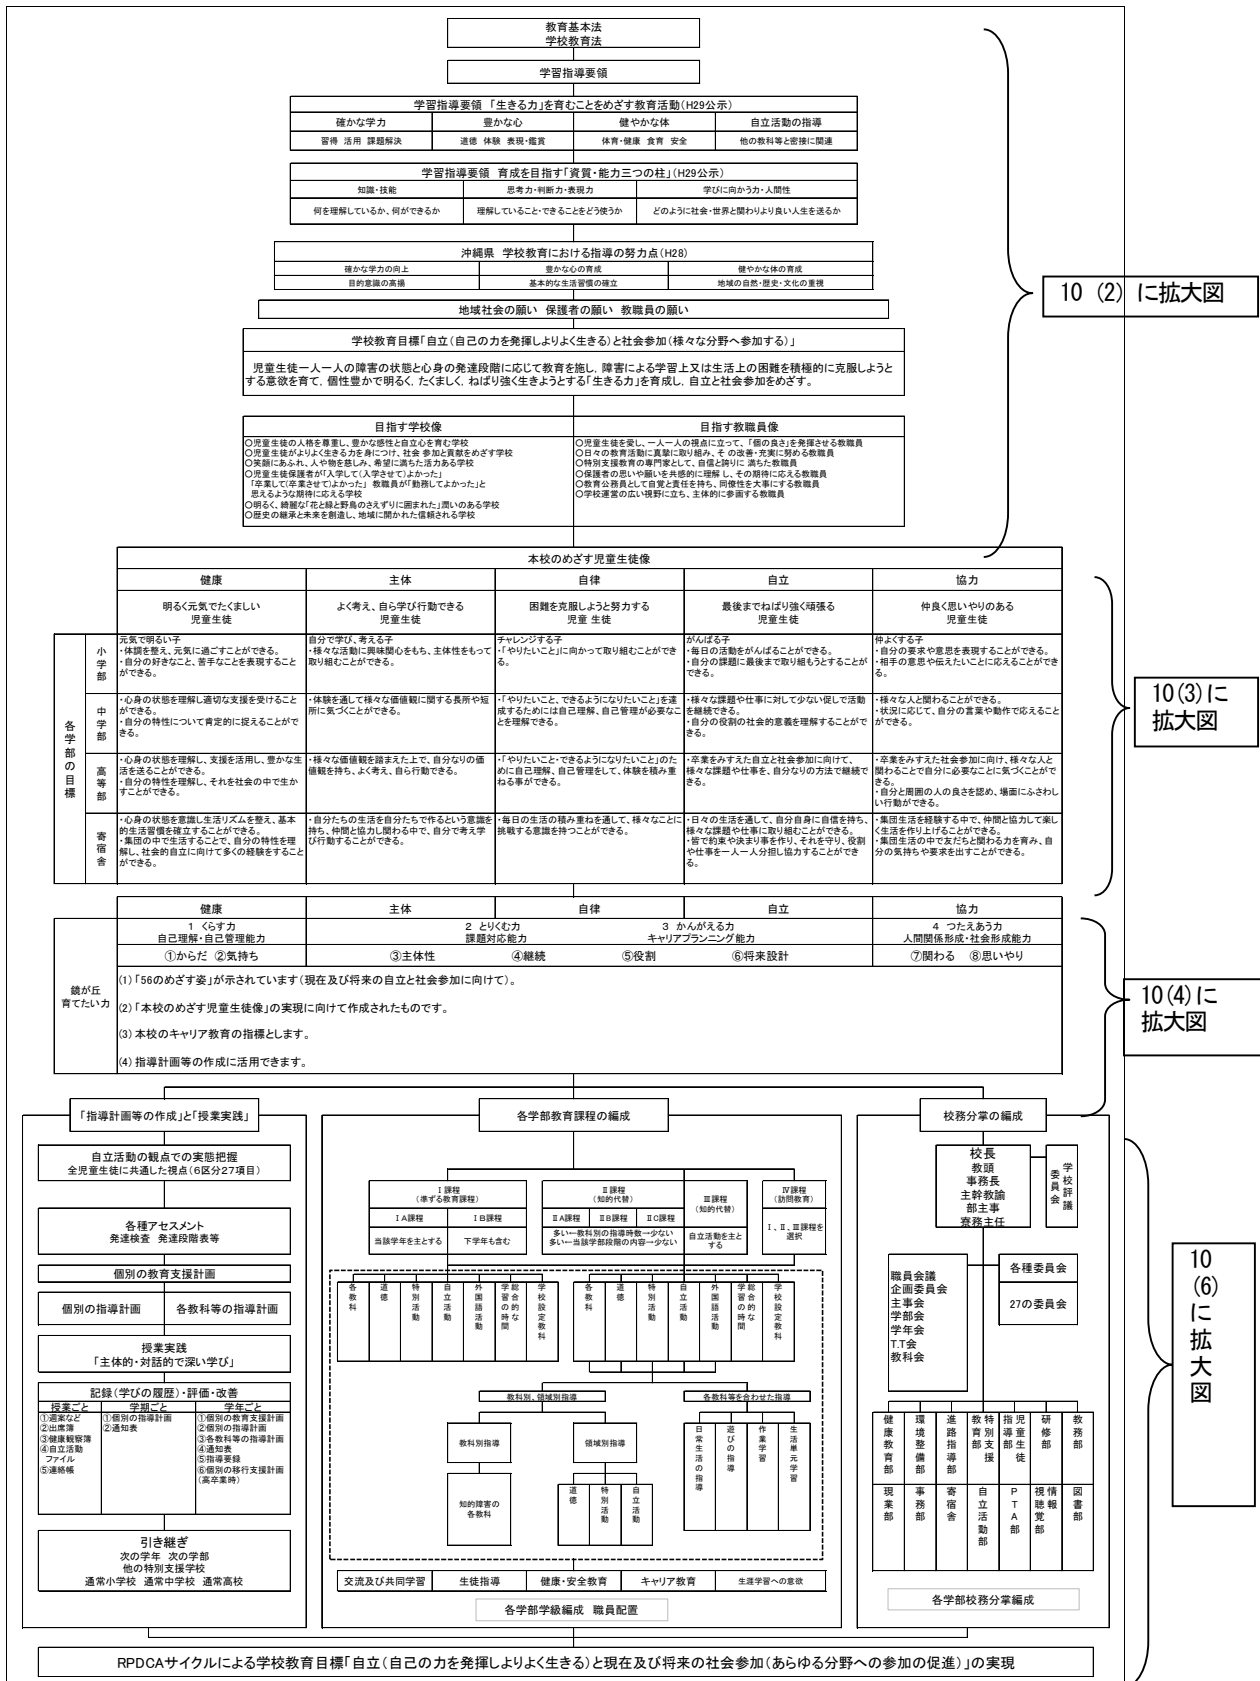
教育基本法
学校教育法

学習指導要領

学習指導要領「生きる力」を育むことをめざす教育活動（H29公示）

| 確かな学力 | 豊かな心 | 健やかな体 | 自立活動の指導 |
|---|---|---|---|
| 習得　活用　課題解決 | 道徳　体験　表現・鑑賞 | 体育・健康　食育　安全 | 他の教科等と密接に関連 |

学習指導要領　育成を目指す「資質・能力三つの柱」（H29公示）

| 知識・技能 | 思考力・判断力・表現力 | 学びに向かう力・人間性 |
|---|---|---|
| 何を理解しているか、何ができるか | 理解していること・できることをどう使うか | どのように社会・世界と関わりより良い人生を送るか |

沖縄県　学校教育における指導の努力点（H28）

| 確かな学力の向上 | 豊かな心の育成 | 健やかな体の育成 |
|---|---|---|
| 目的意識の高揚 | 基本的な生活習慣の確立 | 地域の自然・歴史・文化の重視 |

地域社会の願い　保護者の願い　教職員の願い

学校教育目標「自立（自己の力を発揮しよりよく生きる）と社会参加（様々な分野へ参加する）」

児童生徒一人一人の障害の状態と心身の発達段階に応じて教育を施し，障害による学習上又は生活上の困難を積極的に克服しようとする意欲を育て，個性豊かで明るく，たくましく，ねばり強く生きようとする「生きる力」を育成し，自立と社会参加をめざす。

目指す学校像
○児童生徒の人格を尊重し，豊かな感性と自立心を育む学校
○児童生徒がよりよく生きる力を身につけ，社会参加と貢献をめざす学校
○笑顔にあふれ，人や物を慈しみ，希望に満ちた活力ある学校
○児童生徒保護者が「入学して（入学させて）よかった」「卒業して（卒業させて）よかった」教職員が「勤務してよかった」と思えるような期待に応える学校
○明るく，綺麗な「花と緑と野鳥のさえずりに囲まれた」潤いのある学校
○歴史の継承と未来を創造し，地域に開かれた信頼される学校

目指す教職員像
○児童生徒を愛し，一人一人の視点に立って，「個の良さ」を発揮させる教職員
○日々の教育活動に真摯に取り組み，その改善・充実に努める教職員
○特別支援教育の専門家として，自信と誇りに満ちた教職員
○保護者の思いや願いを共感的に理解し，その期待に応える教職員
○教育公務員として自覚と責任を持ち，同僚性を大事にする教職員
○学校運営の広い視野に立ち，主体的に参画する教職員

10（2）に拡大図

本校のめざす児童生徒像

| | | 健康 | 主体 | 自律 | 自立 | 協力 |
|---|---|---|---|---|---|---|
| | | 明るく元気でたくましい児童生徒 | よく考え、自ら学び行動できる児童生徒 | 困難を克服しようと努力する児童 生徒 | 最後までねばり強く頑張る児童生徒 | 仲良く思いやりのある児童生徒 |
| 各学部の目標 | 小学部 | 元気で明るい子・体調を整え、元気に過ごすことができる。・自分の好きなこと、苦手なことを表現することができる。 | 自分で学び、考える子・様々な活動に興味関心をもち、主体性をもって取り組むことができる。 | チャレンジする子・「やりたいこと」に向かって取り組むことができる。 | がんばる子・毎日の活動をがんばることができる。・自分の課題に最後まで取り組もうとすることができる。 | 仲よくする子・自分の要求や意思を表現することができる。・相手の意思や伝えたいことに応えることができる。 |
| | 中学部 | ・心身の状態を理解し適切な支援を受けることができる。・自分の特性について肯定的に捉えることができる。 | ・体験を通して様々な価値観に関する長所や短所に気づくことができる。 | ・「やりたいこと、できるようになりたいこと」を達成するためには自己理解、自己管理が必要なことを理解できる。 | ・様々な課題や仕事に対して少ない促しで活動を継続できる。・自分の役割の社会的意義を理解することができる。 | ・様々な人と関わることができる。・状況に応じて、自分の言葉や動作で応えることができる。 |
| | 高等部 | ・心身の状態を理解し、支援を活用し、豊かな生活を送ることができる。・自分の特性を理解し、それを社会の中で生かすことができる。 | ・様々な価値観を踏まえた上で、自分なりの価値観を持ち、よく考え、自ら行動できる。 | ・「やりたいこと・できるようになりたいこと」のために自己理解、自己管理をして、体験を積み重ねる事ができる。 | ・卒業をみすえた自立と社会参加に向けて、様々な課題や仕事を、自分なりの方法で継続できる。 | ・卒業をみすえた社会参加に向け、様々な人と関わることで自分に必要なことに気づくことができる。・自分と周囲の人の良さを認め、場面にふさわしい行動ができる。 |
| | 寄宿舎 | ・心身の状態を意識し生活リズムを整え、基本的生活習慣を確立することができる。・集団の中で生活することで、自分の特性を理解し、社会的自立に向けて多くの経験をすることができる。 | ・自分たちの生活を自分たちで作るという意識を持ち、仲間と協力し関わる中で、自分で考え学び行動することができる。 | ・毎日の生活の積み重ねを通して、様々なことに挑戦する意識を持つことができる。 | ・日々の生活を通して、自分自身に自信を持ち、様々な課題や仕事に取り組むことができる。・皆で約束や決まり事を作り、それを守り、役割や仕事を一人一人分担し協力することができる。 | ・集団生活を経験する中で、仲間と協力して楽しく生活を作り上げることができる。・集団生活の中で友だちと関わる力を育み、自分の気持ちや要求を出すことができる。 |

10(3)に拡大図

健康　主体　自律　自立　協力

鏡が丘育てたい力
1 くらす力 自己理解・自己管理能力
2 とりくむ力 課題対応能力
3 かんがえる力 キャリアプランニング能力
4 つたえあう力 人間関係形成・社会形成能力
①からだ ②気持ち　③主体性　④継続　⑤役割　⑥将来設計　⑦関わる ⑧思いやり

(1)「56のめざす姿」が示されています（現在及び将来の自立と社会参加に向けて）。
(2)「本校のめざす児童生徒像」の実現に向けて作成されたものです。
(3) 本校のキャリア教育の指標とします。
(4) 指導計画等の作成に活用できます。

10(4)に拡大図

「指導計画等の作成」と「授業実践」
自立活動の観点での実態把握
全児童生徒に共通した視点（6区分27項目）
各種アセスメント
発達検査 発達段階表等
個別の教育支援計画
個別の指導計画　各教科等の指導計画
授業実践
「主体的・対話的で深い学び」
記録（学びの履歴）・評価・改善
授業ごと：①週案など ②出席簿 ③健康観察簿 ④自立活動ファイル ⑤連絡帳
学期ごと：①個別の指導計画 ②通知表
学年ごと：①個別の教育支援計画 ②個別の指導計画 ③各教科等の指導計画 ④通知表 ⑤指導要録 ⑥個別の移行支援計画（高卒業時）
引き継ぎ
次の学年　次の学部
他の特別支援学校
通常小学校　通常中学校　通常高校

各学部教育課程の編成
Ⅰ課程（準ずる教育課程）　ⅠA課程　ⅠB課程　当該学年を主とする　下学年も含む
Ⅱ課程（知的代替）　ⅡA課程　ⅡB課程　ⅡC課程　多い←教科別の指導時数→少ない　多い←当該学部段階の内容→少ない
Ⅲ課程（知的代替）　自立活動を主とする
Ⅳ課程（訪問教育）　Ⅰ、Ⅱ、Ⅲ課程を選択
各教科　道徳　特別活動　自立活動　外国語活動　総合的な学習の時間　学校設定教科
各教科　道徳　特別活動　自立活動　外国語活動　総合的な学習の時間　学校設定教科
教科別、領域別指導　各教科等を合わせた指導
教科別指導　領域別指導　日常生活の指導　遊びの指導　作業学習　生活単元学習
知的障害の各教科　道徳　特別活動　自立活動
交流及び共同学習　生徒指導　健康・安全教育　キャリア教育　生涯学習への意欲
各学部学級編成　職員配置

校務分掌の編成
校長　教頭　事務長　主幹教諭　部主事　寮務主任
学校評議委員会
職員会議　企画委員会　主事会　学部会　学年会　T.T会　教科会
各種委員会　27の委員会
健康教育部　環境整備部　進路指導部　特別支援教育部　指導部　児童生徒　研修部　教務部
現業部　事務部　寄宿舎　自立活動部　PTA部　視聴覚情報部　図書部
各学部校務分掌編成

10（6）に拡大図

RPDCAサイクルによる学校教育目標「自立（自己の力を発揮しよりよく生きる）と現在及び将来の社会参加（あらゆる分野への参加の促進）」の実現